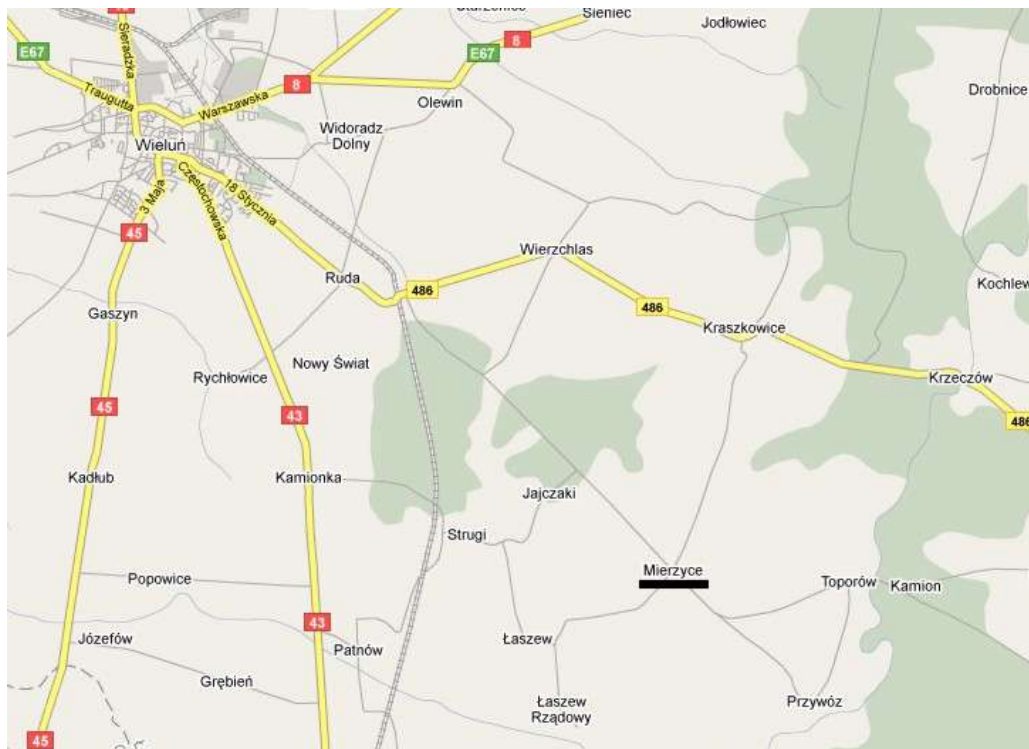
Starzenice
Sieniec
Jodłowiec
E67
Sieradzka
E67
8
Traugutta
Warszawska
8
Olewin
Drobnice
Widoradz Dolny
Wieluń
Częstochowska
3 Maja
18 Stycznia
45
Wierzchlas
Ruda
486
486
Kochlew
Gaszyn
Kraszkowice
Nowy Świat
Rychłowice
Krzeczów
45
43
486
Kadłub
Kamionka
Jajczaki
Strugi
Mierzyce
Popowice
Toporów
Kamion
43
Józefów
Łaszew
Patnów
Grębień
Łaszew Rządowy
Przywóz
45